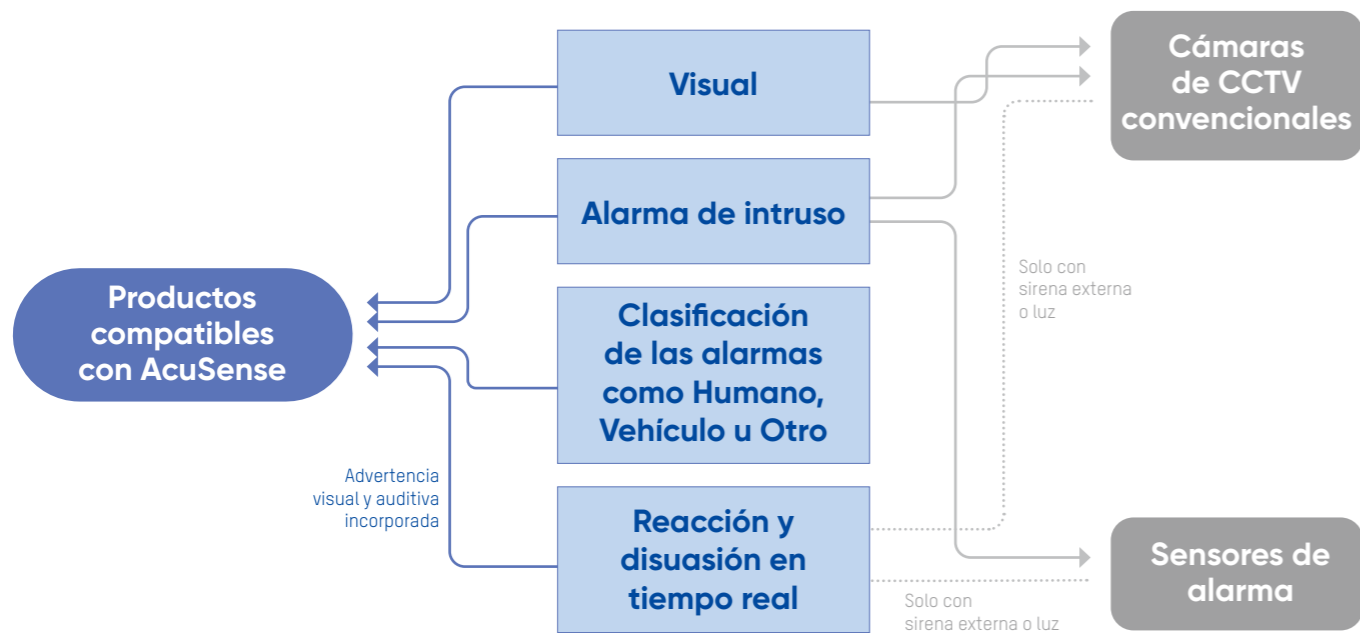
Visual

Alarma de intruso

Clasificación de las alarmas como Humano, Vehículo u Otro

Reacción y disuasión en tiempo real

Productos compatibles con AcuSense

Advertencia visual y auditiva incorporada

Cámaras de CCTV convencionales

Solo con sirena externa o luz

Sensores de alarma

Solo con sirena externa o luz